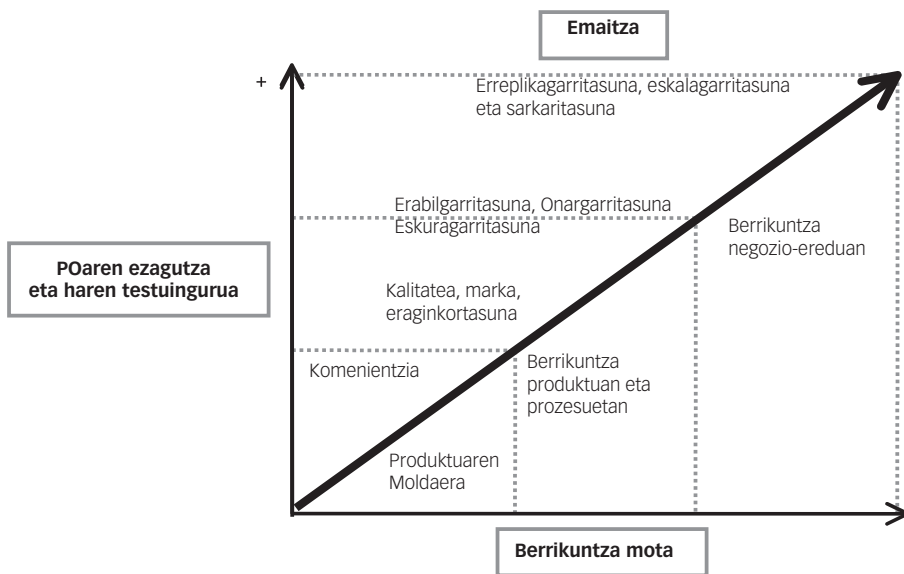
Emaitza

+

Erreplikagarritasuna, eskalagarritasuna eta sarkaritasuna

Erabilgarritasuna, Onargarritasuna Eskuragarritasuna

Berrikuntza negozio-ereduan

POaren ezagutza eta haren testuingurua

Kalitatea, marka, eraginkortasuna

Komenientzia

Berrikuntza produktuan eta prozesuetan

Produktuaren Moldaera

Berrikuntza mota